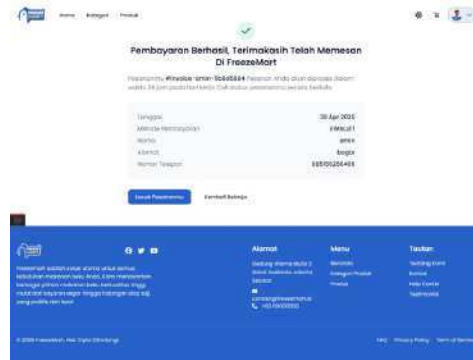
Home Kategori Produk

Pembayaran Berhasil, Terimakasih Telah Memesan Di FreezeMart

Pesananmu #Invoice-amin-5b6d5664 Pesanan Anda akan diproses dalam waktu 24 jam pada hari kerja. Cek status pesananmu secara berkala.

| | |
|---|---|
| Tanggal | 30 Apr 2025 |
| Metode Pembayaran | EWALLET |
| Nama | amin |
| Alamat | bogor |
| Nomor Telepon | 085156256455 |

Cek Pesananmu Kembali Belanja

FreezeMart adalah sebuah toko online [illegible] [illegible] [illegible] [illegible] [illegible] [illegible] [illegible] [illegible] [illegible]

Alamat
Gedung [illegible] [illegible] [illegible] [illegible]
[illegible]
+62 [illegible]

Menu
Beranda
Kategori Produk
Produk

Tautan
Tentang Kami
Bantuan
Help Center
Testimonial

© 2025 FreezeMart. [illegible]

FAQ Privacy Policy Term of Service